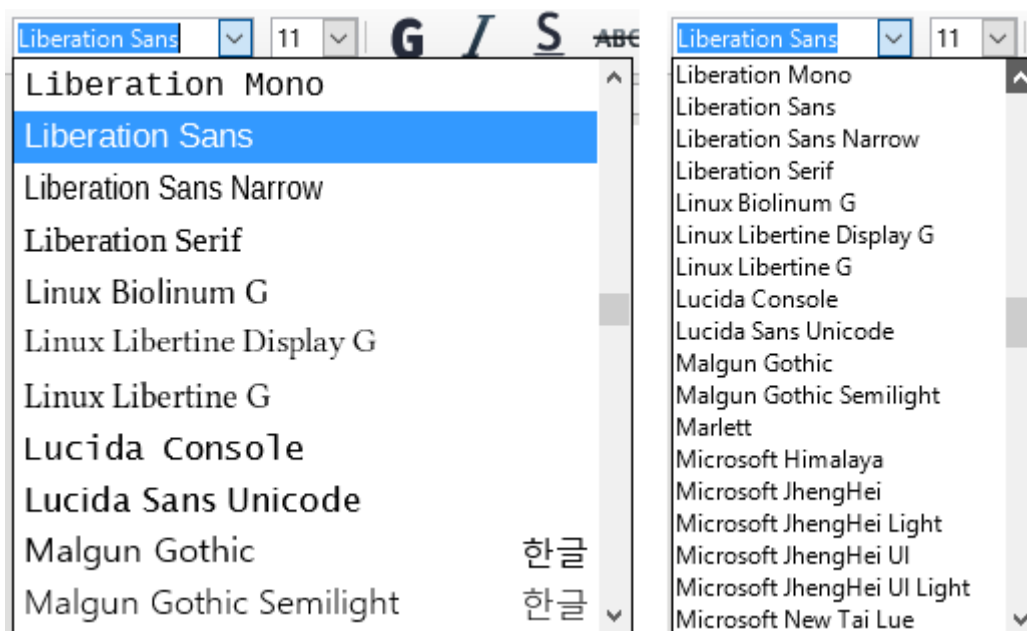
Liberation Sans
11
G
I
S
ABC
Liberation Mono
Liberation Sans
Liberation Sans Narrow
Liberation Serif
Linux Biolinum G
Linux Libertine Display G
Linux Libertine G
Lucida Console
Lucida Sans Unicode
Malgun Gothic 한글
Malgun Gothic Semilight 한글

Liberation Sans
11
Liberation Mono
Liberation Sans
Liberation Sans Narrow
Liberation Serif
Linux Biolinum G
Linux Libertine Display G
Linux Libertine G
Lucida Console
Lucida Sans Unicode
Malgun Gothic
Malgun Gothic Semilight
Marlett
Microsoft Himalaya
Microsoft JhengHei
Microsoft JhengHei Light
Microsoft JhengHei UI
Microsoft JhengHei UI Light
Microsoft New Tai Lue